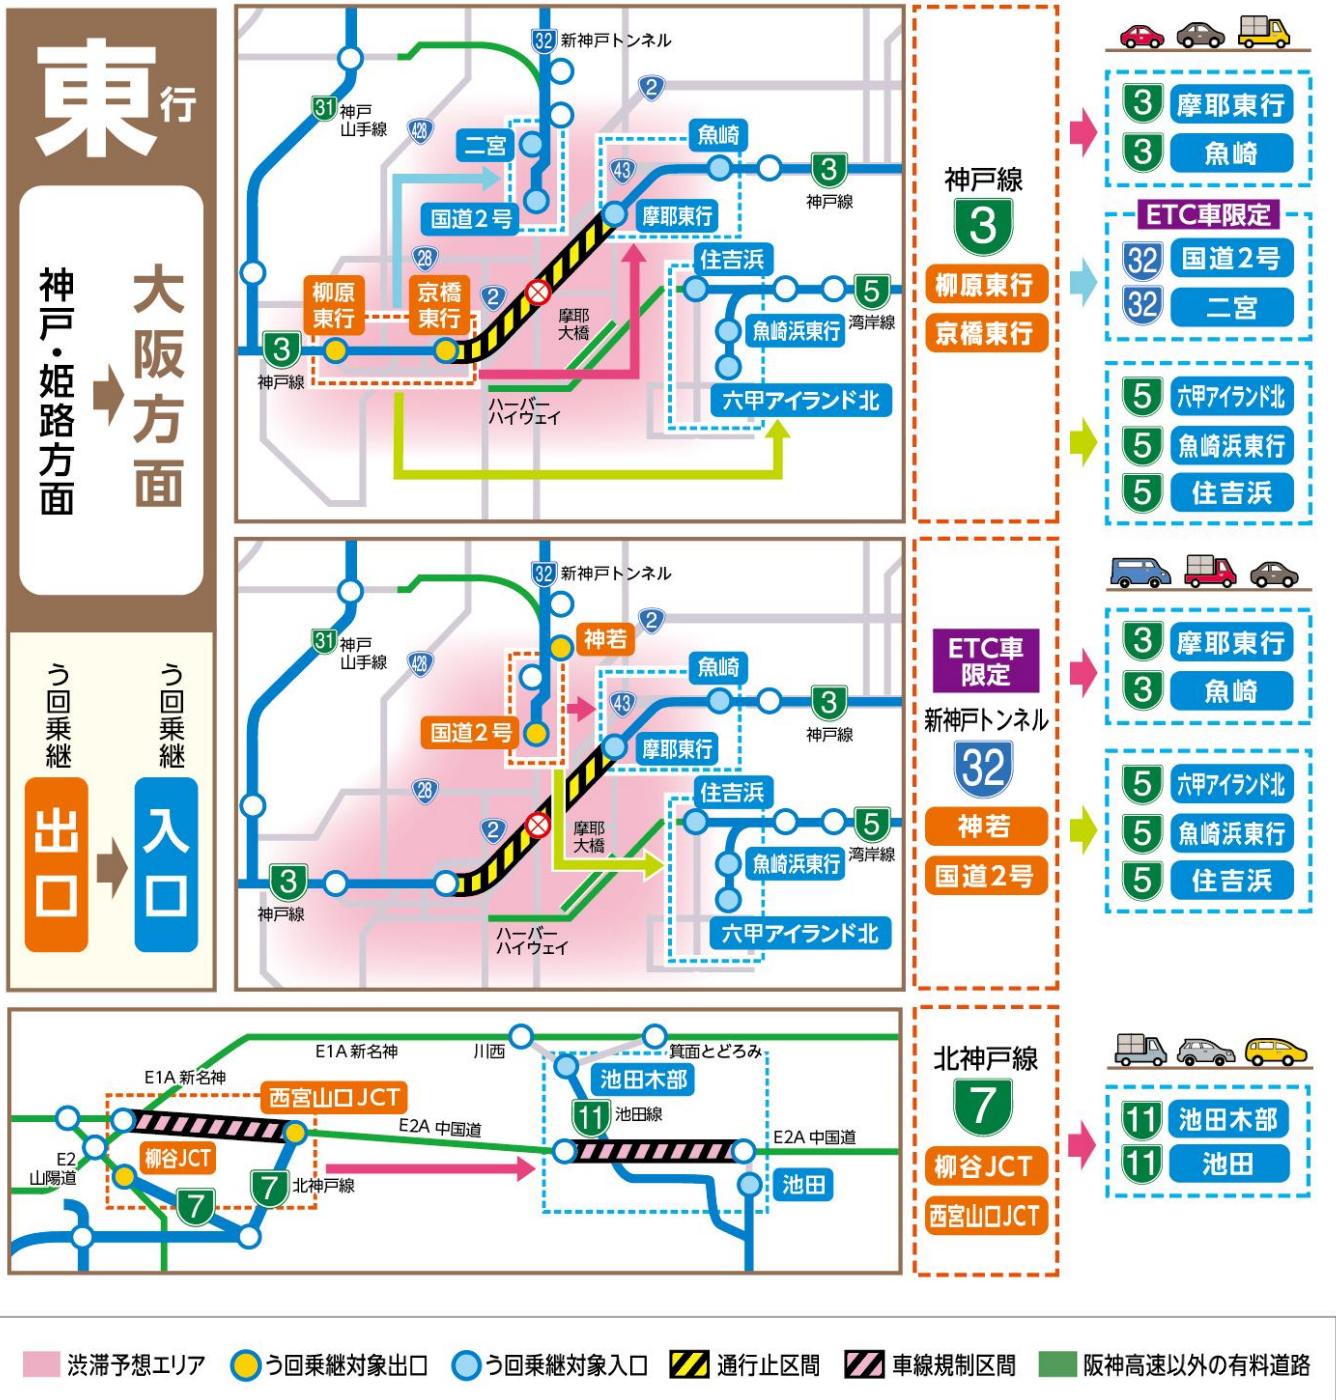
東行

神戸・姫路方面 大阪方面

う回乗継 出口 う回乗継 入口

32 新神戸トンネル
31 神戸山手線
428
2
二宮
魚崎
43
3 神戸線
国道2号
摩耶東行
28
住吉浜
柳原東行
京橋東行
2
摩耶大橋
5 湾岸線
魚崎浜東行
3 神戸線
ハーバーハイウェイ
六甲アイランド北

神戸線
3
柳原東行
京橋東行

3 摩耶東行
3 魚崎
ETC車限定
32 国道2号
32 二宮
5 六甲アイランド北
5 魚崎浜東行
5 住吉浜

32 新神戸トンネル
31 神戸山手線
428
神若
2
魚崎
43
国道2号
3 神戸線
摩耶東行
28
住吉浜
2
摩耶大橋
5 湾岸線
魚崎浜東行
3 神戸線
ハーバーハイウェイ
六甲アイランド北

ETC車限定
新神戸トンネル
32
神若
国道2号

3 摩耶東行
3 魚崎
5 六甲アイランド北
5 魚崎浜東行
5 住吉浜

E1A 新名神
川西
箕面とどろみ
E1A 新名神
池田木部
西宮山口JCT
11 池田線
E2A 中国道
E2A 中国道
E2 山陽道
柳谷JCT
7 北神戸線
7
池田

北神戸線
7
柳谷JCT
西宮山口JCT

11 池田木部
11 池田

渋滞予想エリア
う回乗継対象出口
う回乗継対象入口
通行止区間
車線規制区間
阪神高速以外の有料道路